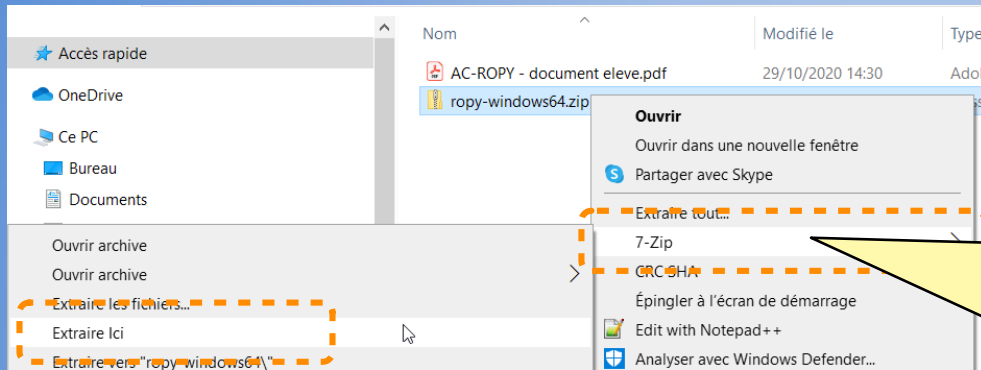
Accès rapide
OneDrive
Ce PC
Bureau
Documents

Nom
Modifié le
Type
AC-ROPY - document eleve.pdf
29/10/2020 14:30
Adol
ropy-windows64.zip

Ouvrir
Ouvrir dans une nouvelle fenêtre
Partager avec Skype
Extraire tout...
7-Zip
CRC SHA
Épingler à l'écran de démarrage
Edit with Notepad++
Analyser avec Windows Defender...

Ouvrir archive
Ouvrir archive
Extraire les fichiers...
Extraire Ici
Extraire vers "ropy-windows64\"